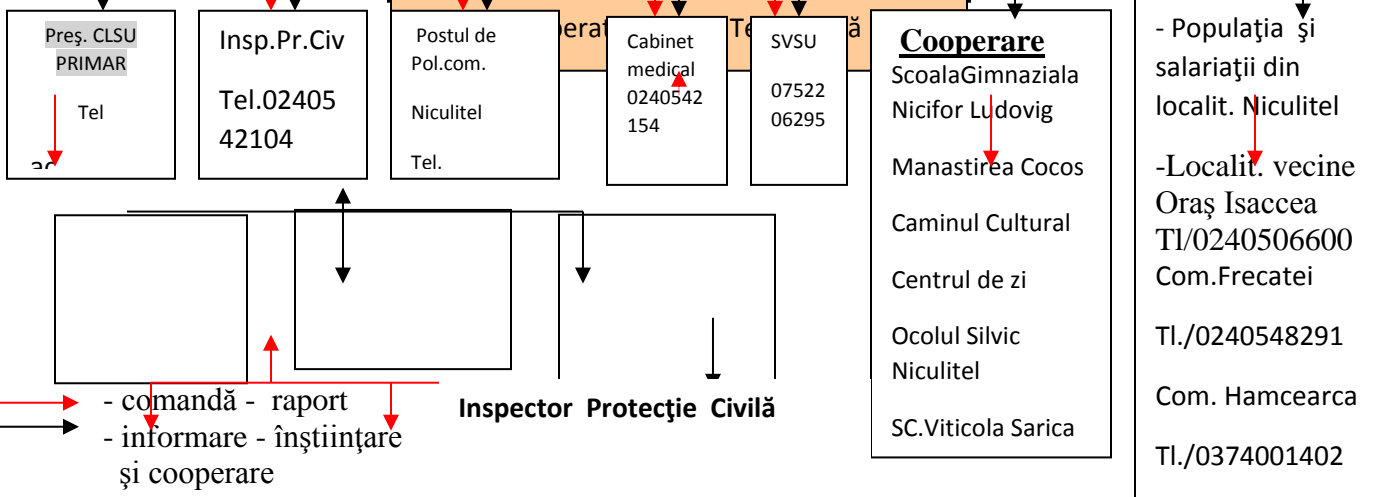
Preş. CLSU PRIMAR

Tel

Insp.Pr.Civ

Tel.0240542104

Postul de Pol.com.

Niculitel

Tel.

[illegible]erat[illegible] Te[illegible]ă

Cabinet medical 0240542154

SVSU

0752206295

Cooperare

ScoalaGimnaziala Nicifor Ludovig

Manastirea Cocos

Caminul Cultural

Centrul de zi

Ocolul Silvic Niculitel

SC.Viticola Sarica

- Populaţia şi salariaţii din localit. Niculitel

-Localit. vecine Oraş Isaccea Tl/0240506600

Com.Frecatei

Tl./0240548291

Com. Hamcearca

Tl./0374001402

- comandă - raport

- informare - înştiinţare şi cooperare

Inspector Protecţie Civilă